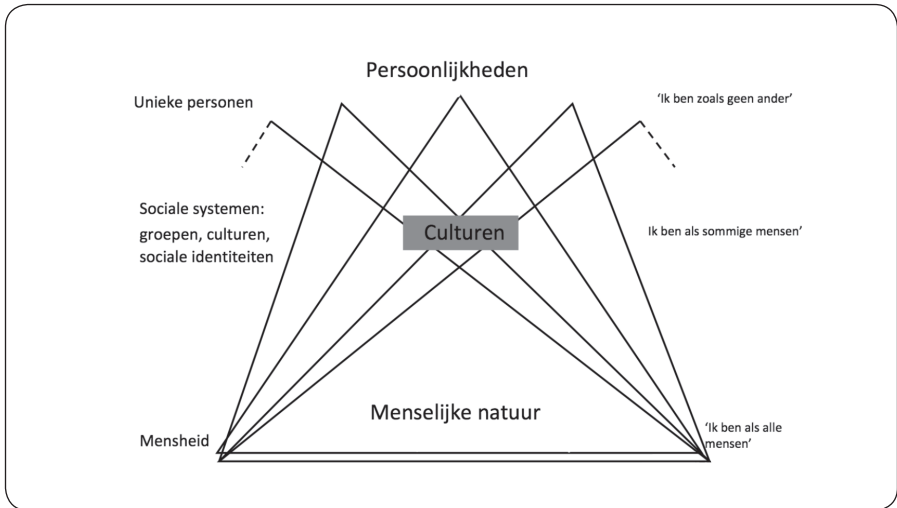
Persoonlijkheden

Unieke personen

'Ik ben zoals geen ander'

Sociale systemen: groepen, culturen, sociale identiteiten

Culturen

Ik ben als sommige mensen'

Menselijke natuur

Mensheid

'Ik ben als alle mensen'